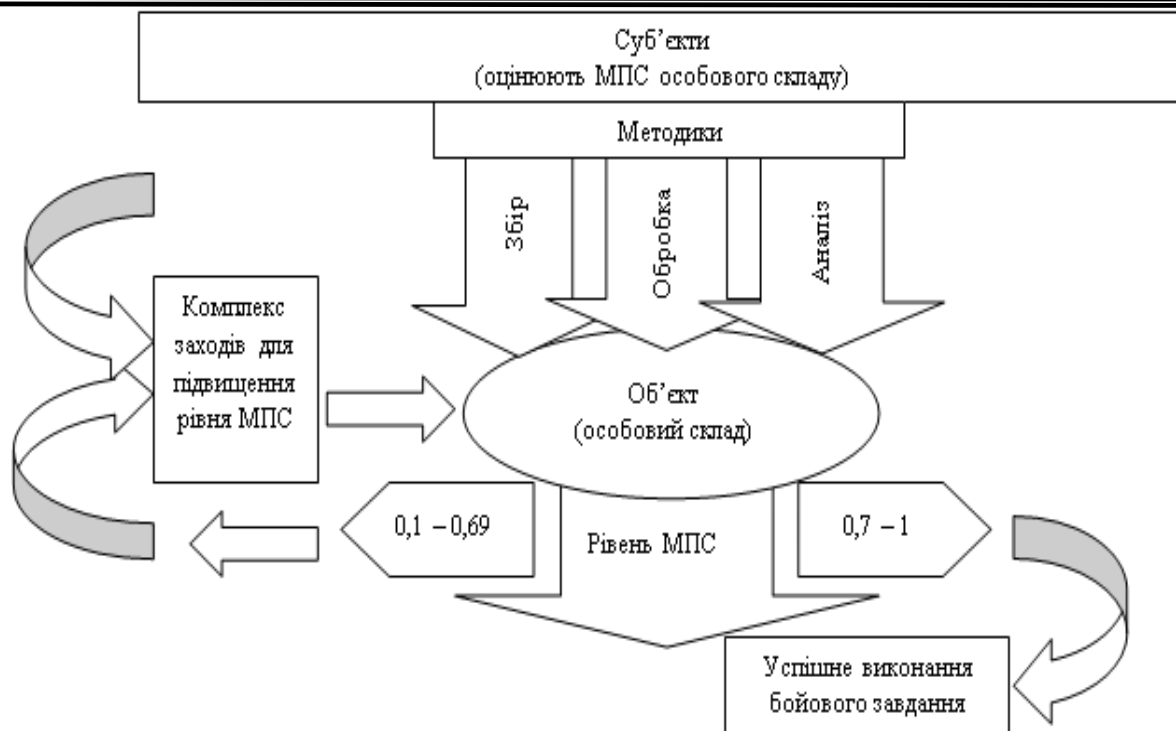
Суб'єкти
(оцінюють МПС особового складу)

Методики

Збір

Обробка

Аналіз

Комплекс заходів для підвищення рівня МПС

Об'єкт
(особовий склад)

0,1 – 0,69

Рівень МПС

0,7 – 1

Успішне виконання бойового завдання